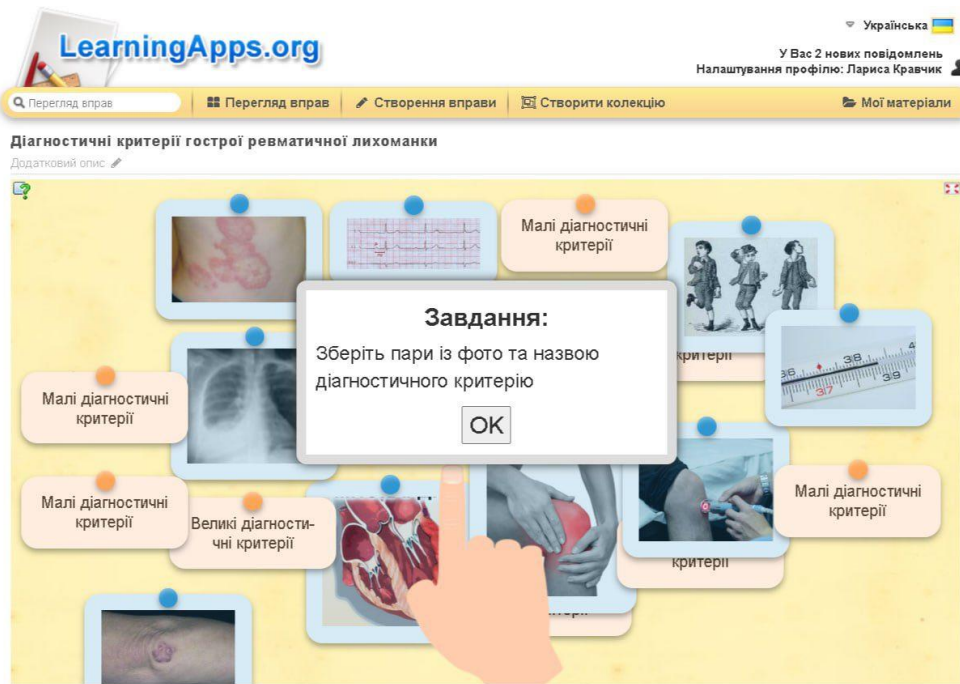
LearningApps.org

Українська

У Вас 2 нових повідомлень
Налаштування профілю: Лариса Кравчик

Перегляд вправ | Перегляд вправ | Створення вправи | Створити колекцію | Мої матеріали

Діагностичні критерії гострої ревматичної лихоманки
Додатковий опис

Малі діагностичні критерії

критерії

Завдання:
Зберіть пари із фото та назвою діагностичного критерію
OK

Малі діагностичні критерії

Малі діагностичні критерії

Великі діагностичні критерії

Малі діагностичні критерії

критерії

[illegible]